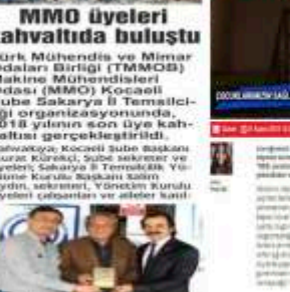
MMO üyeleri kahvaltıda buluştu

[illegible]ürk Mühendis ve Mimar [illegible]aları Birliği (TMMOB) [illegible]akine Mühendisleri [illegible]dası (MMO) Kocaeli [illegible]ube Sakarya İl Temsilci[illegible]ği organizasyonunda, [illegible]018 yılının son üye kah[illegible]altısı gerçekleştirildi.

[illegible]ahvaltıya; Kocaeli Şube Başkanı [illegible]urat Kürekçi, Şube sekreter ve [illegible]yeleri, Sakarya İl Temsilcilik Yö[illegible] Kurulu Başkanı Salim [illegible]ydın, sekreteri, Yönetim Kurulu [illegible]yeleri çalışanları ve aileler katıl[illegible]

ÇOCUKLARIMIZIN SAĞ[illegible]

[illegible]